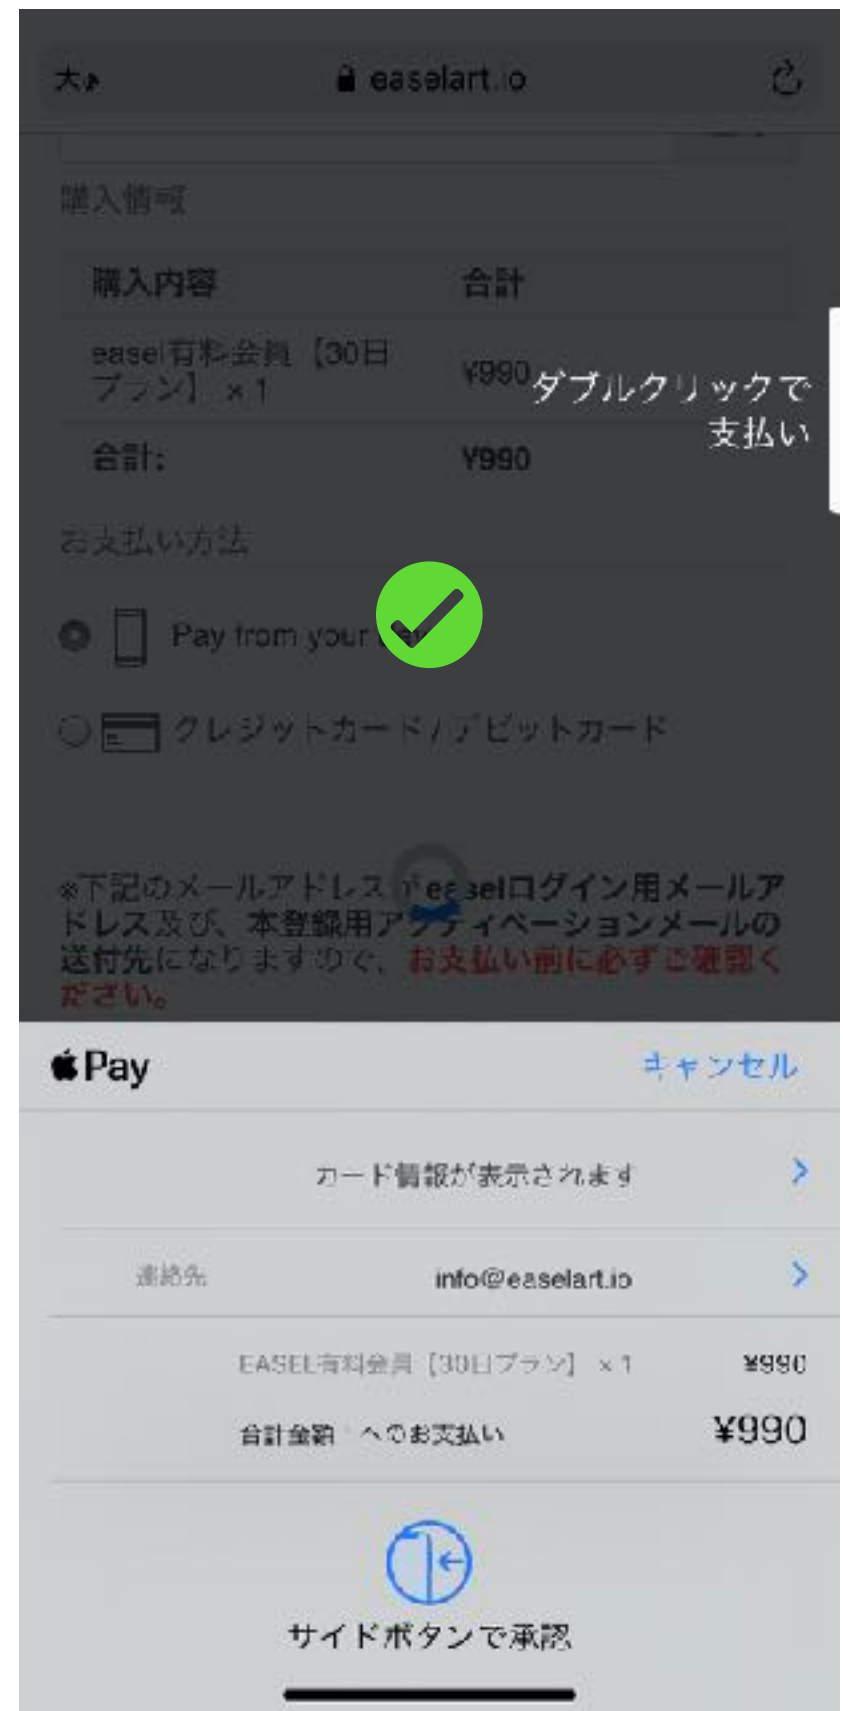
大♪ easelart.io

購入情報

| 購入内容 | 合計 |
|---|---|
| easel有料会員【30日プラン】 × 1 | ¥990 |
| 合計: | ¥990 |

ダブルクリックで支払い

お支払い方法

Pay from your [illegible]

クレジットカード / デビットカード

※下記のメールアドレスがeaselログイン用メールアドレス及び、本登録用アクティベーションメールの送付先になりますので、お支払い前に必ずご確認ください。

Pay キャンセル

カード情報が表示されます

連絡先 info@easelart.io

EASEL有料会員【30日プラン】 × 1 ¥990

合計金額 へのお支払い ¥990

サイドボタンで承認